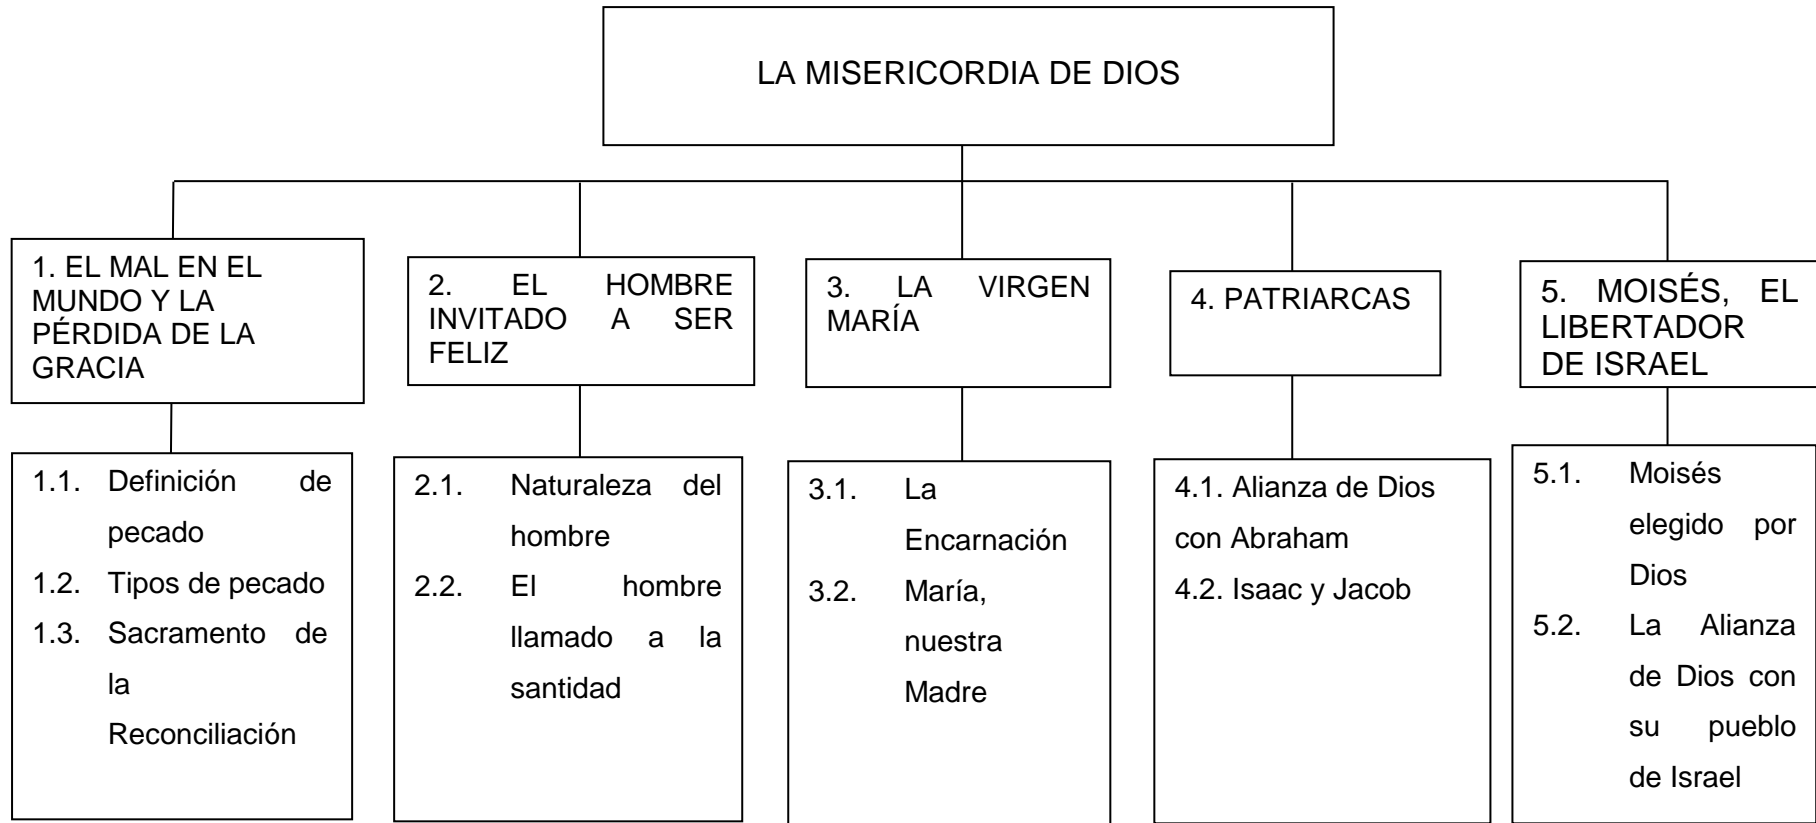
LA MISERICORDIA DE DIOS

1. EL MAL EN EL MUNDO Y LA PÉRDIDA DE LA GRACIA

1.1. Definición de pecado
1.2. Tipos de pecado
1.3. Sacramento de la Reconciliación

2. EL HOMBRE INVITADO A SER FELIZ

2.1. Naturaleza del hombre
2.2. El hombre llamado a la santidad

3. LA VIRGEN MARÍA

3.1. La Encarnación
3.2. María, nuestra Madre

4. PATRIARCAS

4.1. Alianza de Dios con Abraham
4.2. Isaac y Jacob

5. MOISÉS, EL LIBERTADOR DE ISRAEL

5.1. Moisés elegido por Dios
5.2. La Alianza de Dios con su pueblo de Israel